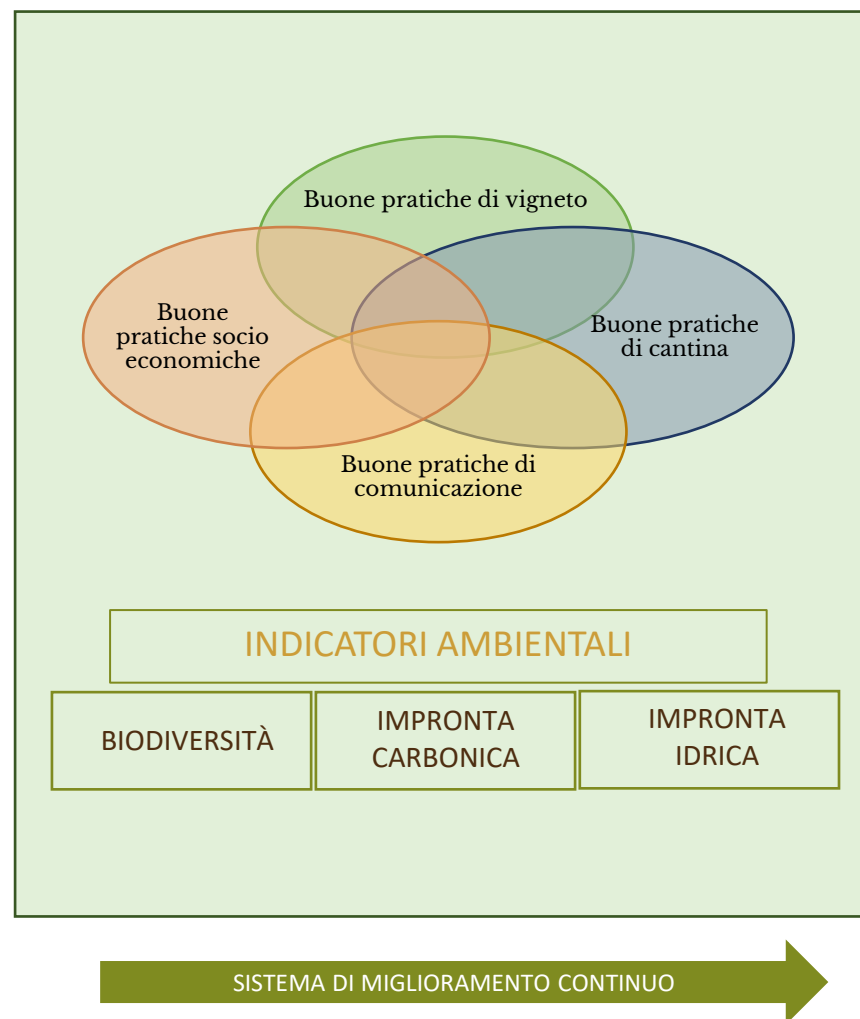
Buone pratiche di vigneto

Buone pratiche socio economiche

Buone pratiche di cantina

Buone pratiche di comunicazione

INDICATORI AMBIENTALI

BIODIVERSITÀ

IMPRONTA CARBONICA

IMPRONTA IDRICA

SISTEMA DI MIGLIORAMENTO CONTINUO